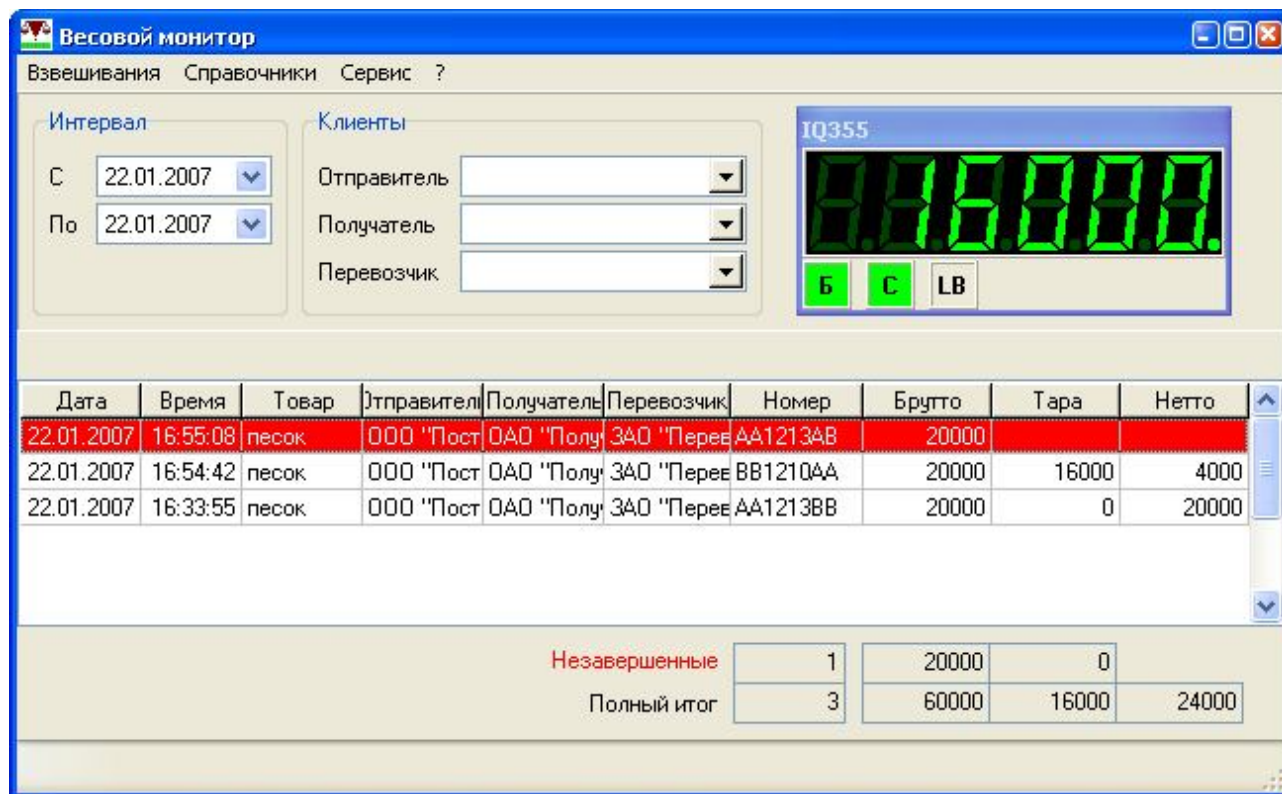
Весовой монитор

Взвешивания Справочники Сервис ?

Интервал
С 22.01.2007
По 22.01.2007

Клиенты
Отправитель
Получатель
Перевозчик

IQ355
16000.

Б С LB

| Дата | Время | Товар | Этправител | Получатель | Перевозчик | Номер | Брутто | Тара | Нетто |
|---|---|---|---|---|---|---|---|---|---|
| 22.01.2007 | 16:55:08 | песок | ООО "Пост | ОАО "Полу | ЗАО "Перев | АА1213АВ | 20000 | | |
| 22.01.2007 | 16:54:42 | песок | ООО "Пост | ОАО "Полу | ЗАО "Перев | ВВ1210АА | 20000 | 16000 | 4000 |
| 22.01.2007 | 16:33:55 | песок | ООО "Пост | ОАО "Полу | ЗАО "Перев | АА1213ВВ | 20000 | 0 | 20000 |

| | | | | |
|---|---|---|---|---|
| Незавершенные | 1 | 20000 | 0 | |
| Полный итог | 3 | 60000 | 16000 | 24000 |